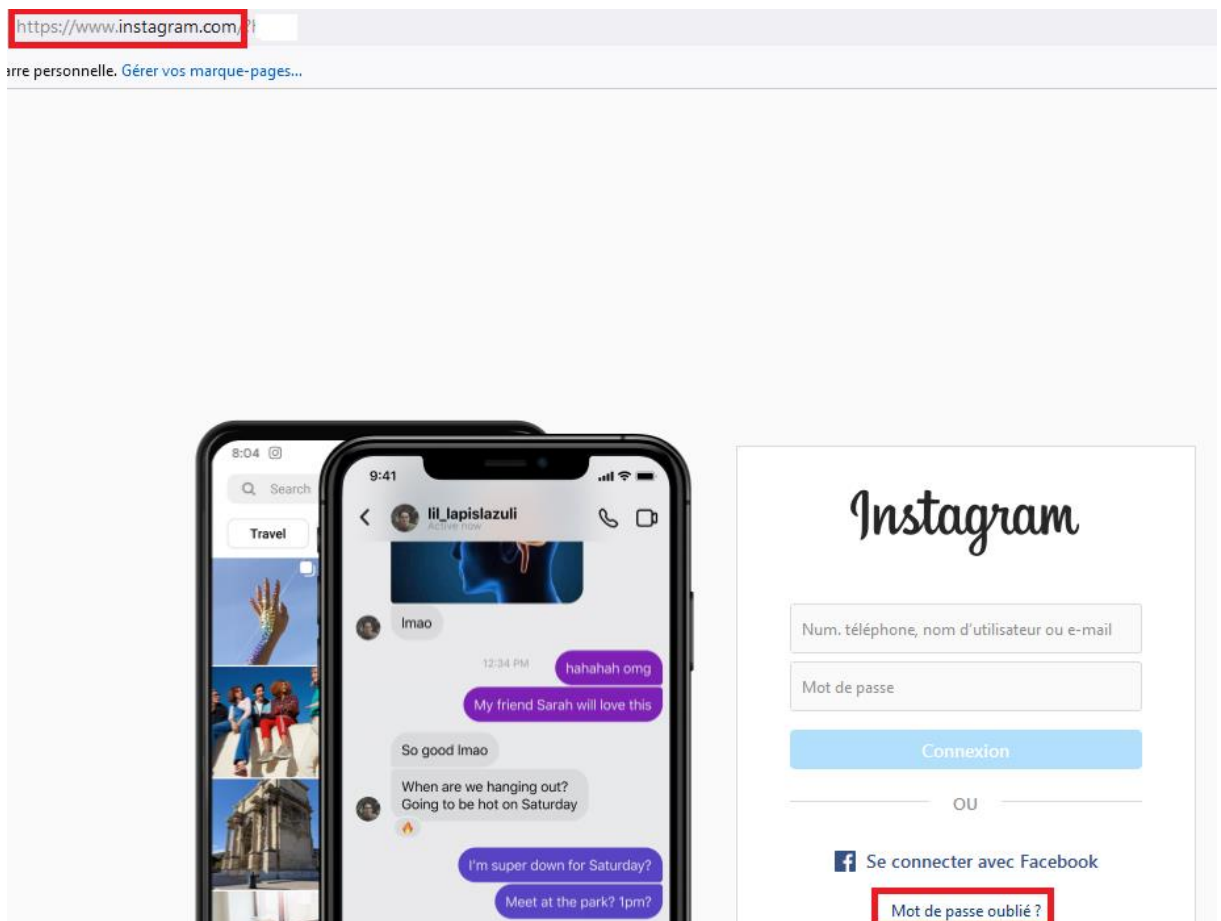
https://www.instagram.com/?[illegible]

arre personnelle. Gérer vos marque-pages...

8:04

Search

Travel

9:41

lil_lapislazuli
Active now

lmao

12:34 PM

hahahah omg

My friend Sarah will love this

So good lmao

When are we hanging out? Going to be hot on Saturday

🔥

I'm super down for Saturday?

Meet at the park? 1pm?

Instagram

Num. téléphone, nom d'utilisateur ou e-mail

Mot de passe

Connexion

OU

Se connecter avec Facebook

Mot de passe oublié ?